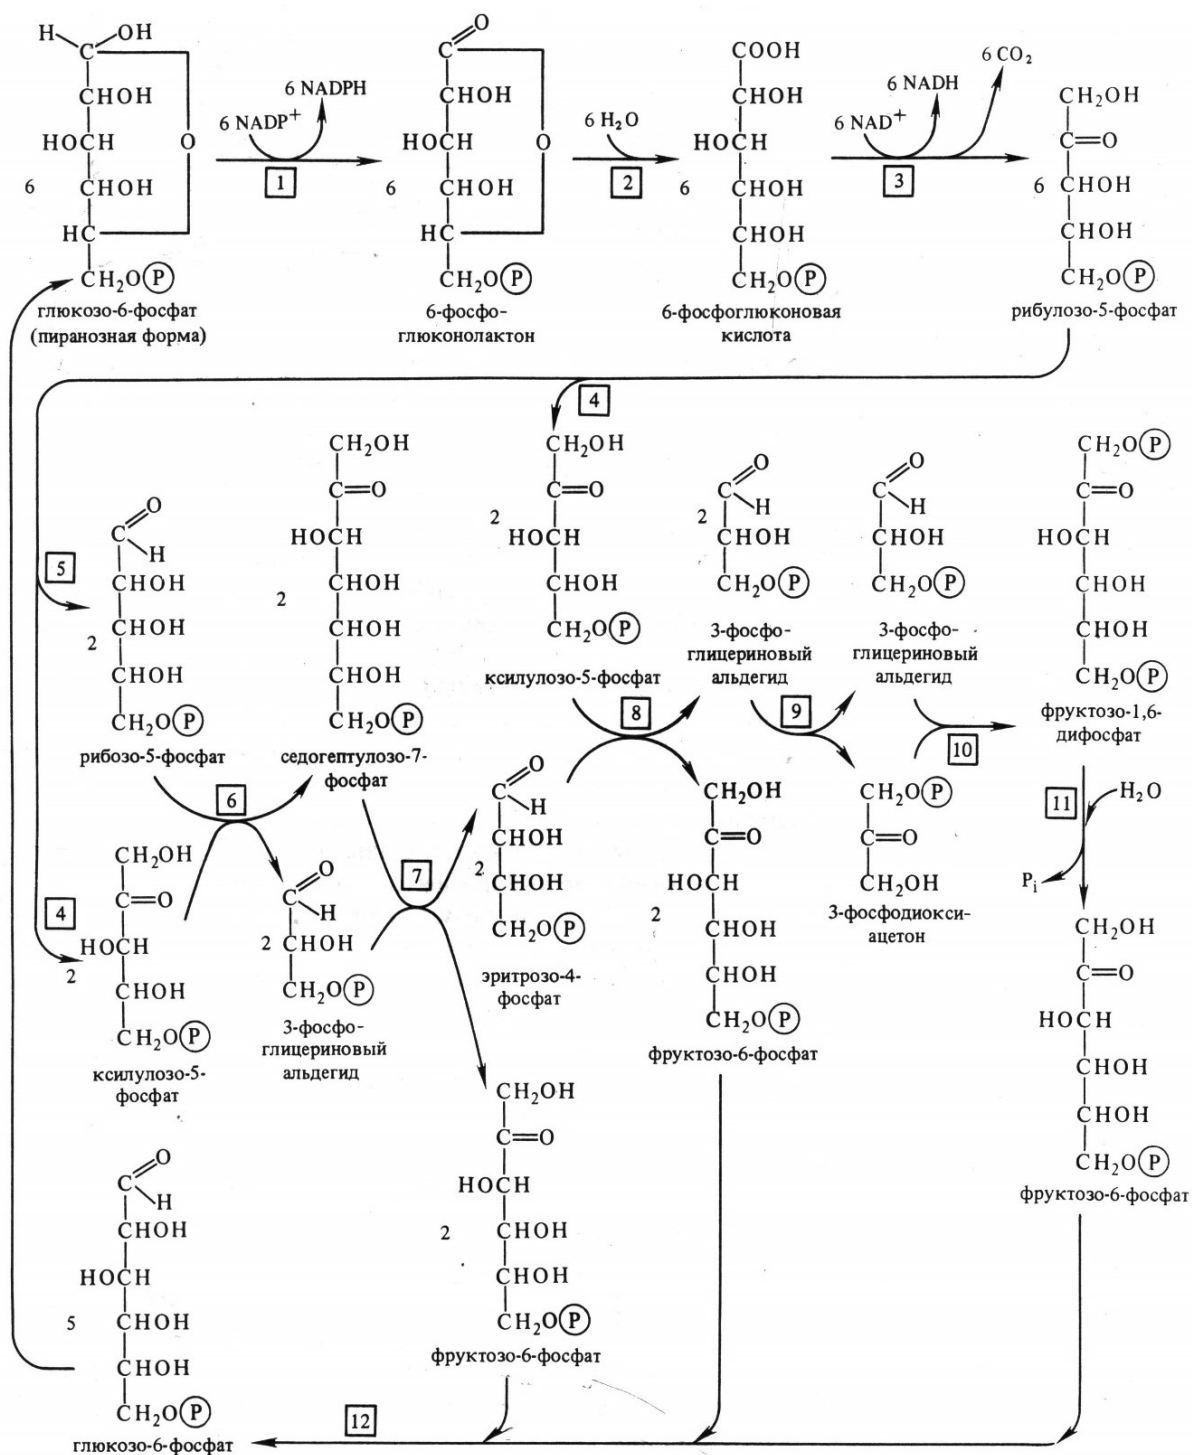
H—C—OH
CHOH
HOCH
6 CHOH
HC
CH$_2$O(P)
O
глюкозо-6-фосфат (пиранозная форма)

6 NADP$^+$
6 NADPH
1

C=O
CHOH
HOCH
6 CHOH
HC
CH$_2$O(P)
O
6-фосфоглюконолактон

6 H$_2$O
2

COOH
CHOH
HOCH
6 CHOH
CHOH
CH$_2$O(P)
6-фосфоглюконовая кислота

6 NAD$^+$
6 NADH
6 CO$_2$
3

CH$_2$OH
C=O
6 CHOH
CHOH
CH$_2$O(P)
рибулозо-5-фосфат

4

5
CHO
CHOH
2 CHOH
CHOH
CH$_2$O(P)
рибозо-5-фосфат

CH$_2$OH
C=O
HOCH
2 CHOH
CHOH
CHOH
CH$_2$O(P)
седогептулозо-7-фосфат

CH$_2$OH
C=O
2 HOCH
CHOH
CH$_2$O(P)
ксилулозо-5-фосфат

CHO
2 CHOH
CH$_2$O(P)
3-фосфоглицериновый альдегид

CHO
CHOH
CH$_2$O(P)
3-фосфоглицериновый альдегид

CH$_2$O(P)
C=O
HOCH
CHOH
CHOH
CH$_2$O(P)
фруктозо-1,6-дифосфат

6
8
9
10

4
CH$_2$OH
C=O
2 HOCH
CHOH
CH$_2$O(P)
ксилулозо-5-фосфат

CHO
2 CHOH
CH$_2$O(P)
3-фосфоглицериновый альдегид

7

CHO
2 CHOH
CHOH
CH$_2$O(P)
эритрозо-4-фосфат

CH$_2$OH
C=O
HOCH
2 CHOH
CHOH
CH$_2$O(P)
фруктозо-6-фосфат

CH$_2$O(P)
C=O
CH$_2$OH
3-фосфодиоксиацетон

11
H$_2$O
P$_i$

CH$_2$OH
C=O
HOCH
CHOH
CHOH
CH$_2$O(P)
фруктозо-6-фосфат

CHO
CHOH
HOCH
5 CHOH
CHOH
CH$_2$O(P)
глюкозо-6-фосфат

CH$_2$OH
C=O
HOCH
2 CHOH
CHOH
CH$_2$O(P)
фруктозо-6-фосфат

12